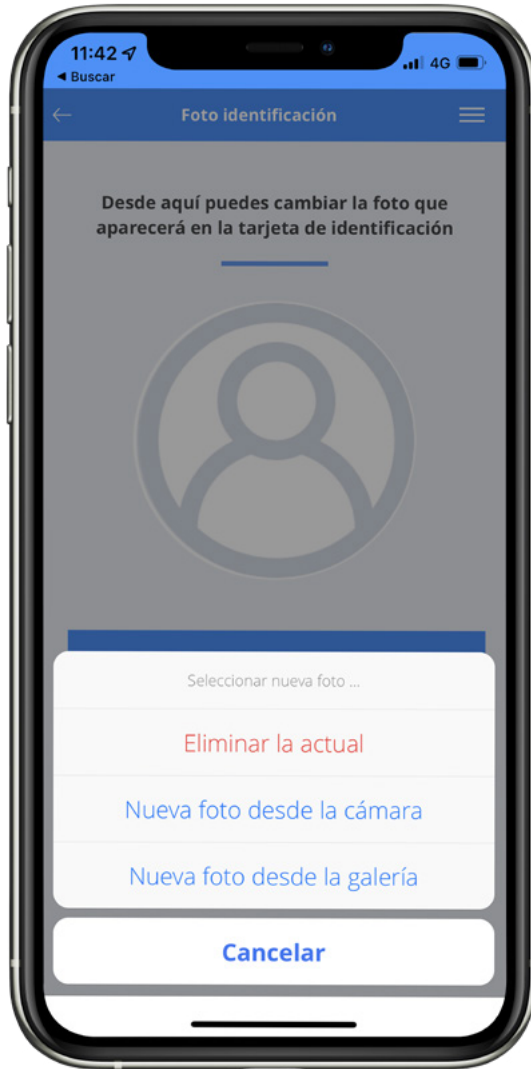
11:42
◀ Buscar
4G

Foto identificación

Desde aquí puedes cambiar la foto que aparecerá en la tarjeta de identificación

Seleccionar nueva foto ...

Eliminar la actual

Nueva foto desde la cámara

Nueva foto desde la galería

Cancelar